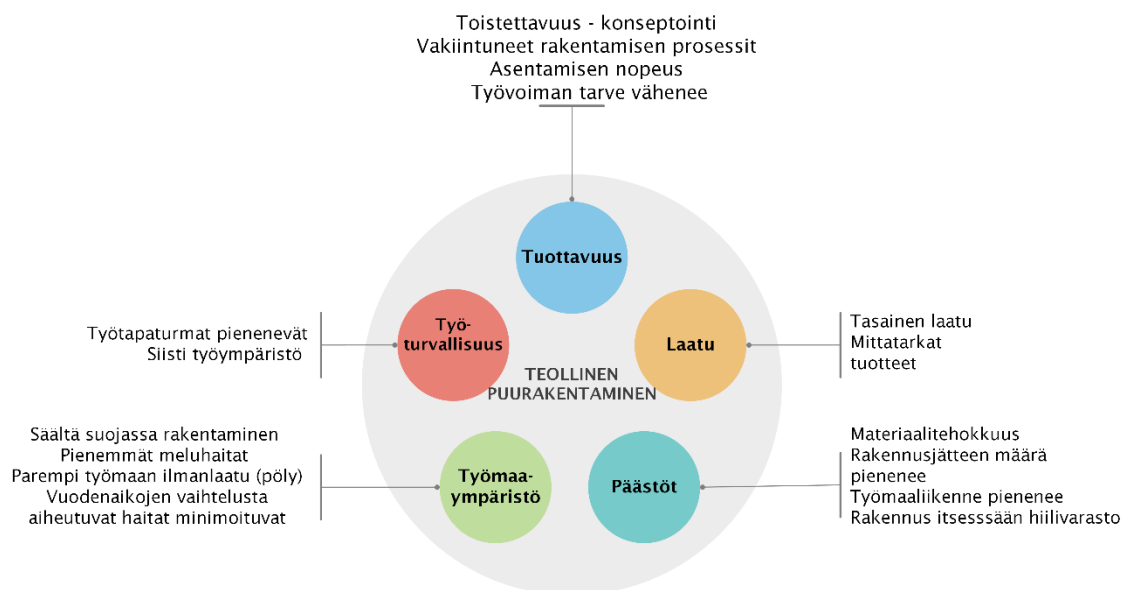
Toistettavuus - konseptointi
Vakiintuneet rakentamisen prosessit
Asentamisen nopeus
Työvoiman tarve vähenee

Tuottavuus

Työtapaturmat pienenevät
Siisti työympäristö

Työturvallisuus

Laatu

Tasainen laatu
Mittatarkat tuotteet

TEOLLINEN PUURAKENTAMINEN

Säältä suojassa rakentaminen
Pienemmät meluhaitat
Parempi työmaan ilmanlaatu (pöly)
Vuodenaikojen vaihtelusta aiheutuvat haitat minimoituvat

Työmaaympäristö

Päästöt

Materiaalitehokkuus
Rakennusjätteen määrä pienenee
Työmaaliikenne pienenee
Rakennus itsesssään hiilivarasto